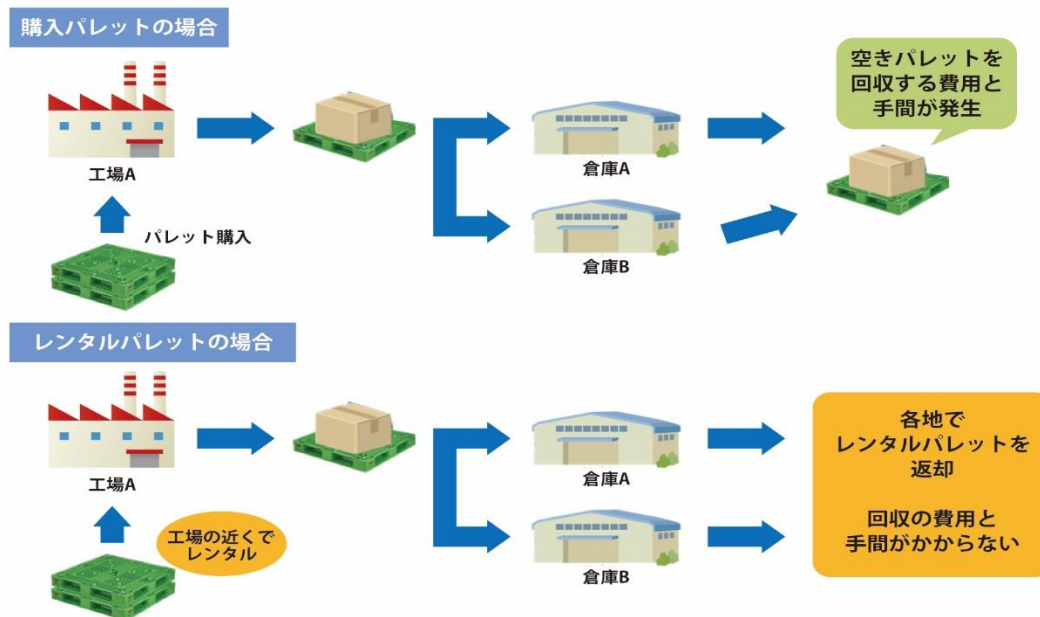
購入パレットの場合

工場A

パレット購入

倉庫A

倉庫B

空きパレットを回収する費用と手間が発生

レンタルパレットの場合

工場A

工場の近くでレンタル

倉庫A

倉庫B

各地でレンタルパレットを返却

回収の費用と手間がかからない